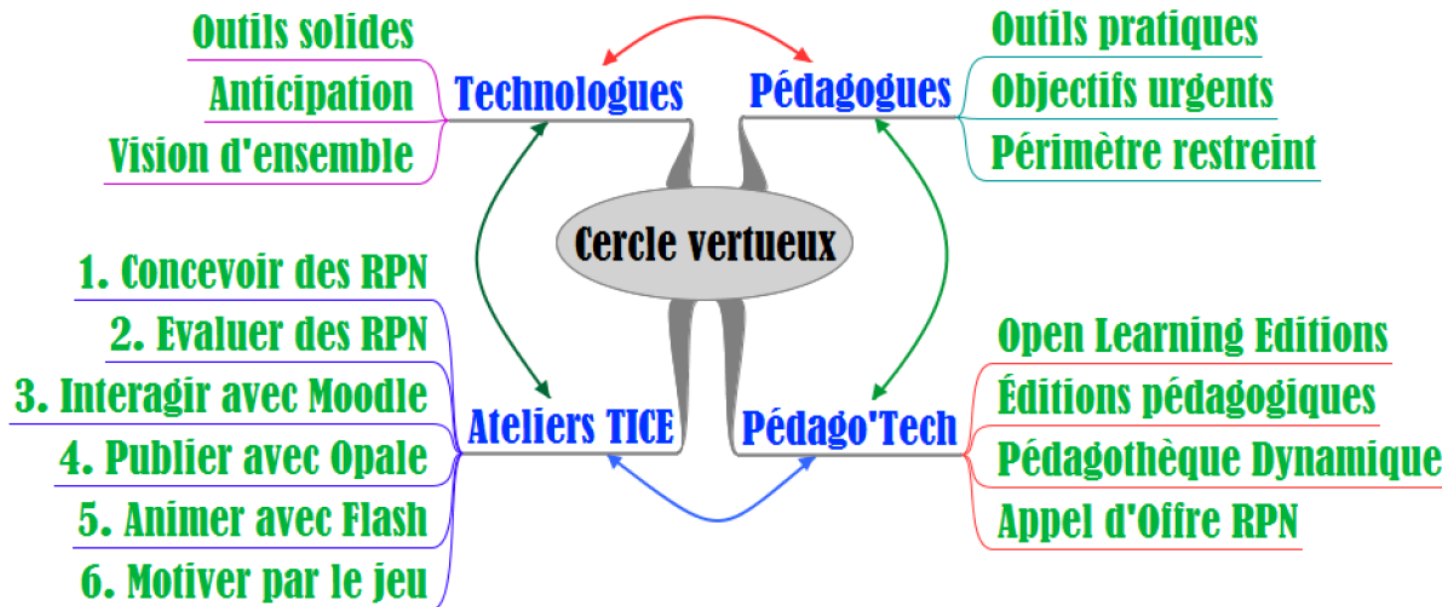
Cercle vertueux

Technologues
Outils solides
Anticipation
Vision d'ensemble

Pédagogues
Outils pratiques
Objectifs urgents
Périmètre restreint

Ateliers TICE
1. Concevoir des RPN
2. Evaluer des RPN
3. Interagir avec Moodle
4. Publier avec Opale
5. Animer avec Flash
6. Motiver par le jeu

Pédago'Tech
Open Learning Editions
Éditions pédagogiques
Pédagothèque Dynamique
Appel d'Offre RPN